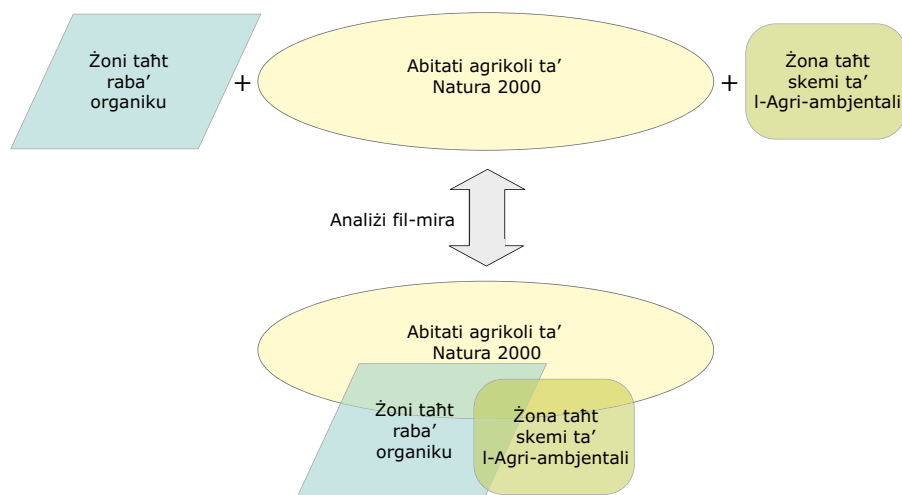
Żoni taħt raba' organiku

+

Abitati agrikoli ta' Natura 2000

+

Żona taħt skemi ta' l-Agri-ambjentali

Analiżi fil-mira

Abitati agrikoli ta' Natura 2000

Żoni taħt raba' organiku

Żona taħt skemi ta' l-Agri-ambjentali